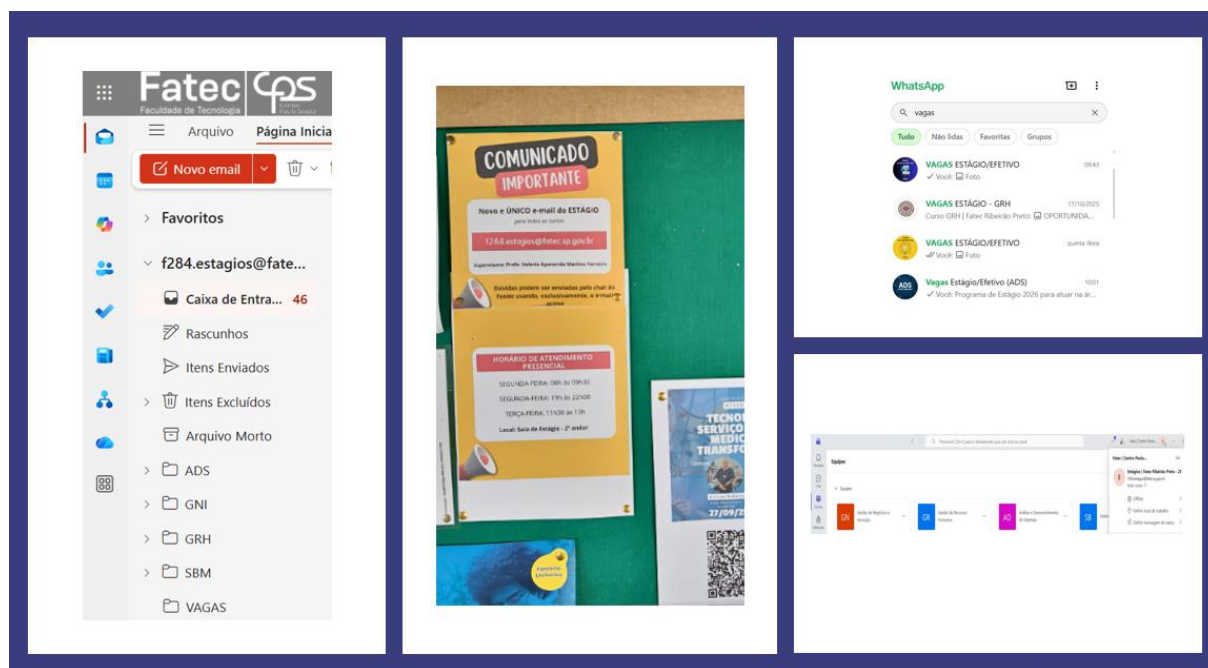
Fatec
Faculdade de Tecnologia
CPS

Arquivo Página Inicial

Novo email

Favoritos

f284.estagios@fate...

Caixa de Entra... 46

Rascunhos

Itens Enviados

Itens Excluídos

Arquivo Morto

ADS

GNI

GRH

SBM

VAGAS

COMUNICADO
IMPORTANTE

Novo e ÚNICO e-mail do ESTÁGIO
para todos os cursos

f284.estagios@fatec.sp.gov.br

Supervisora: Profa. Valéria Aparecida Martins Ferreira

Dúvidas podem ser enviadas pelo chat do Teams usando, exclusivamente, o e-mail acima

HORÁRIO DE ATENDIMENTO PRESENCIAL

SEGUNDA-FEIRA: 08h às 09h30

SEGUNDA-FEIRA: 19h às 22h00

TERÇA-FEIRA: 11h30 às 13h

Local: Sala de Estágio - 2º andar

TECNO
SERVIÇO
MEDIC
TRANSFO

27/09/

WhatsApp

vagas

Tudo Não lidas Favoritas Grupos

VAGAS ESTÁGIO/EFETIVO 09:43
Você: Foto

VAGAS ESTÁGIO - GRH 17/10/2025
Curso GRH | Fatec Ribeirão Preto: OPORTUNIDA...

VAGAS ESTÁGIO/EFETIVO quinta-feira
Você: Foto

Vagas Estágio/Efetivo (ADS) 10:01
Você: Programa de Estágio 2026 para atuar na ár...

Equipes

GN
GR
AD
SB

Estágios | Fatec Ribeirão Preto